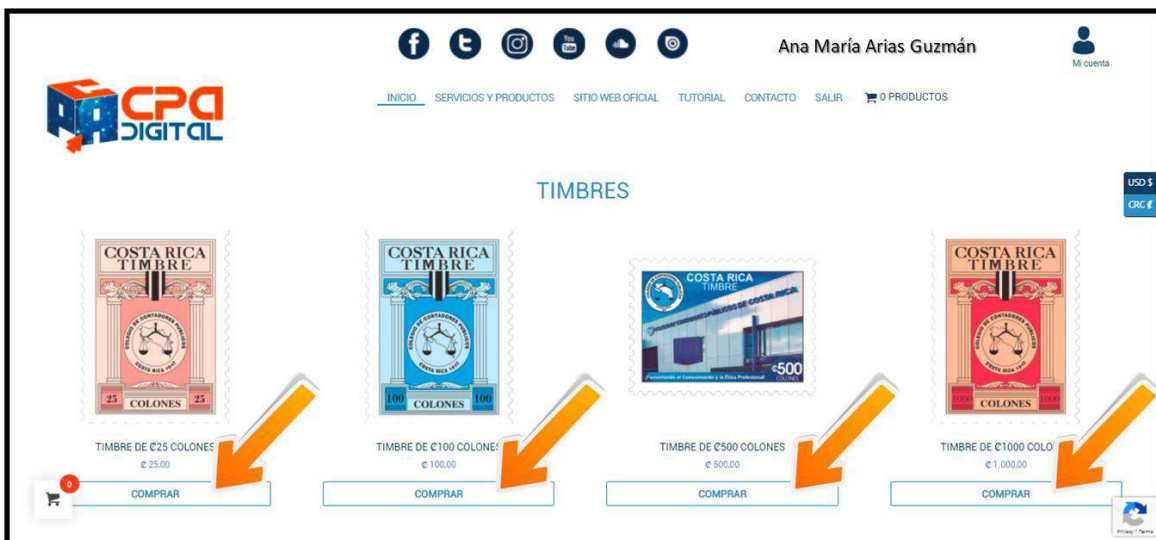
Ana María Arias Guzmán

Mi cuenta

CPA DIGITAL

INICIO SERVICIOS Y PRODUCTOS SITIO WEB OFICIAL TUTORIAL CONTACTO SALIR 0 PRODUCTOS

USD $
CRC ₡

TIMBRES

COSTA RICA TIMBRE
COLEGIO DE CONTADORES PÚBLICOS
COSTA RICA
25 COLONES 25

COSTA RICA TIMBRE
COLEGIO DE CONTADORES PÚBLICOS
COSTA RICA
100 COLONES 100

COSTA RICA TIMBRE
COLEGIO DE CONTADORES PÚBLICOS DE COSTA RICA
₡500 COLONES
Fomentando el Conocimiento y la Ética Profesional

COSTA RICA TIMBRE
COLEGIO DE CONTADORES PÚBLICOS
COSTA RICA
1000 COLONES 1000

TIMBRE DE ₡25 COLONES
₡ 25,00
COMPRAR

TIMBRE DE ₡100 COLONES
₡ 100,00
COMPRAR

TIMBRE DE ₡500 COLONES
₡ 500,00
COMPRAR

TIMBRE DE ₡1000 COLO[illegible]
₡ 1.000,00
COMPRAR

0

Privacy - Terms